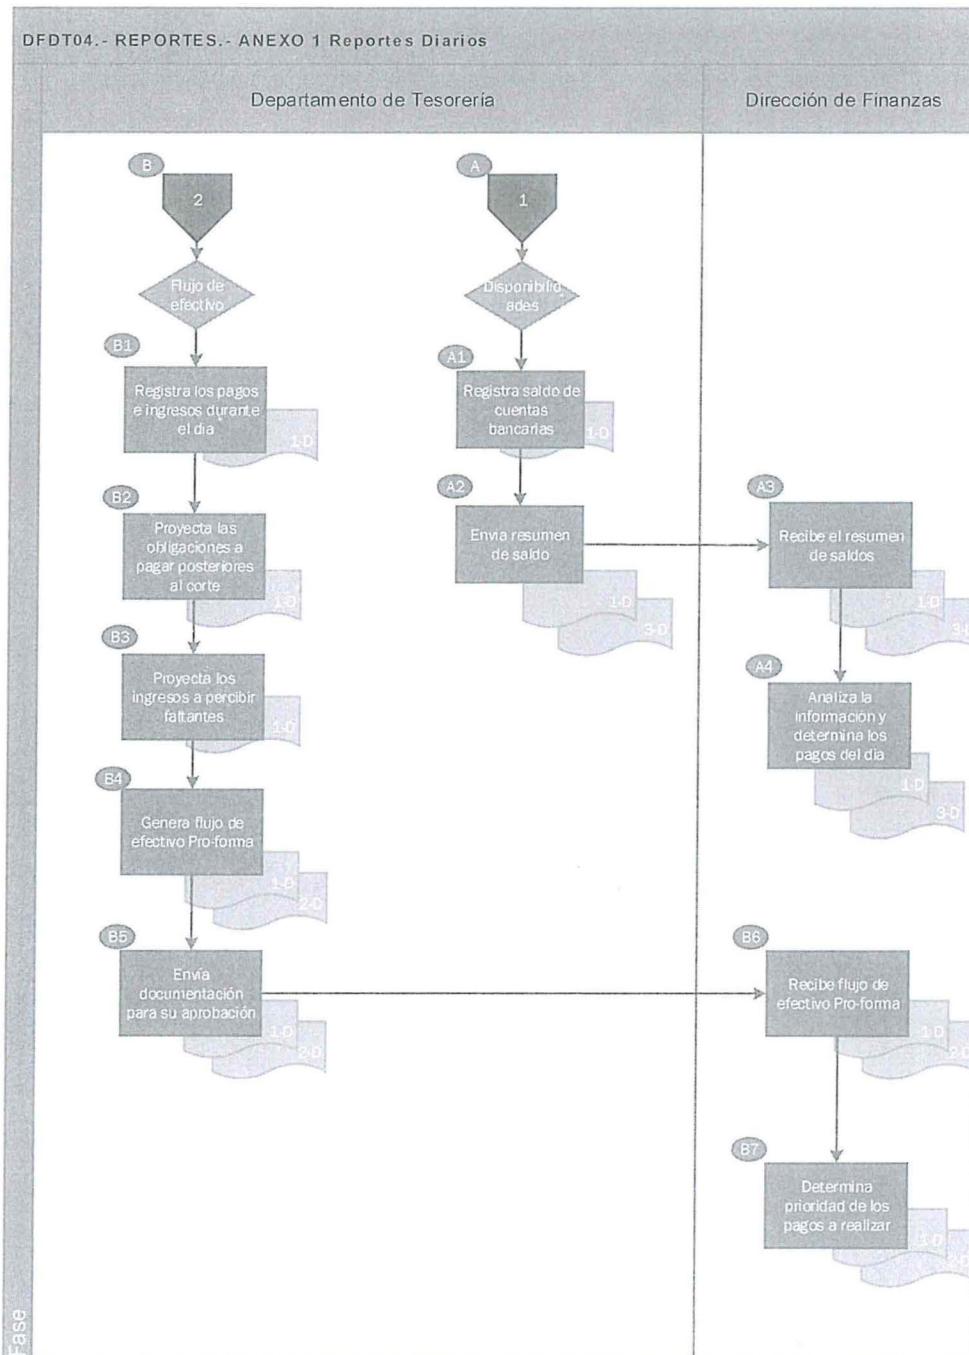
DFDT04.- REPORTES.- ANEXO 1 Reportes Diarios

Departamento de Tesorería

Dirección de Finanzas

B

2

Flujo de efectivo

B1

Registra los pagos e ingresos durante el dia

1-D

B2

Proyecta las obligaciones a pagar posteriores al corte

1-D

B3

Proyecta los ingresos a percibir faltantes

1-D

B4

Genera flujo de efectivo Pro-forma

1-D

2-D

B5

Envía documentación para su aprobación

1-D

2-D

A

1

Disponibilidades

A1

Registra saldo de cuentas bancarias

1-D

A2

Envia resumen de saldo

1-D

3-D

A3

Recibe el resumen de saldos

1-D

3-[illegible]

A4

Analiza la información y determina los pagos del dia

1-D

3-D

B6

Recibe flujo de efectivo Pro-forma

1-D

2-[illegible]

B7

Determina prioridad de los pagos a realizar

1-D

2-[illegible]

Fase